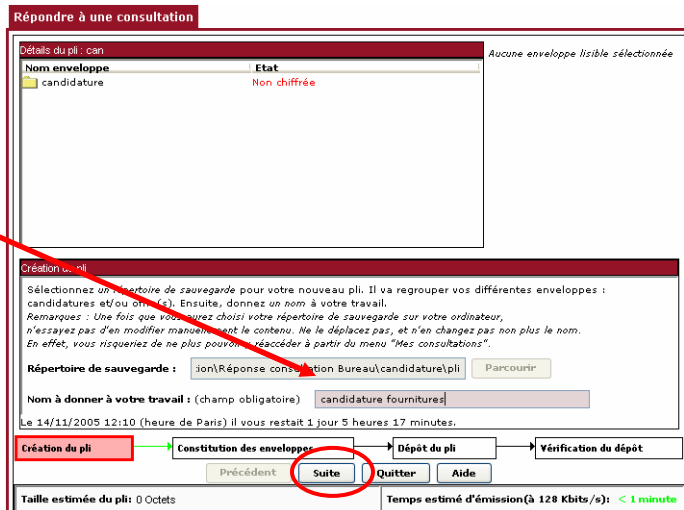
Répondre à une consultation

Détails du pli : can

Aucune enveloppe lisible sélectionnée

| Nom enveloppe | Etat |
|---|---|
| candidature | Non chiffrée |

Création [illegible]pli

Sélectionnez un répertoire de sauvegarde pour votre nouveau pli. Il va regrouper vos différentes enveloppes : candidatures et/ou o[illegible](s). Ensuite, donnez un nom à votre travail.
Remarques : Une fois que vous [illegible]urez choisi votre répertoire de sauvegarde sur votre ordinateur, n'essayez pas d'en modifier manuell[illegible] le contenu. Ne le déplacez pas, et n'en changez pas non plus le nom.
En effet, vous risqueriez de ne plus pouvoir y réaccéder à partir du menu "Mes consultations".

Répertoire de sauvegarde : :ion\Réponse cons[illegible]ation Bureau\candidature\pli Parcourir

Nom à donner à votre travail : (champ obligatoire) candidature fournitures

Le 14/11/2005 12:10 (heure de Paris) il vous restait 1 jour 5 heures 17 minutes.

Création du pli
Constitution des enveloppes
Dépôt du pli
Vérification du dépôt

Précédent Suite Quitter Aide

Taille estimée du pli: 0 Octets
Temps estimé d'émission(à 128 Kbits/s): < 1 minute